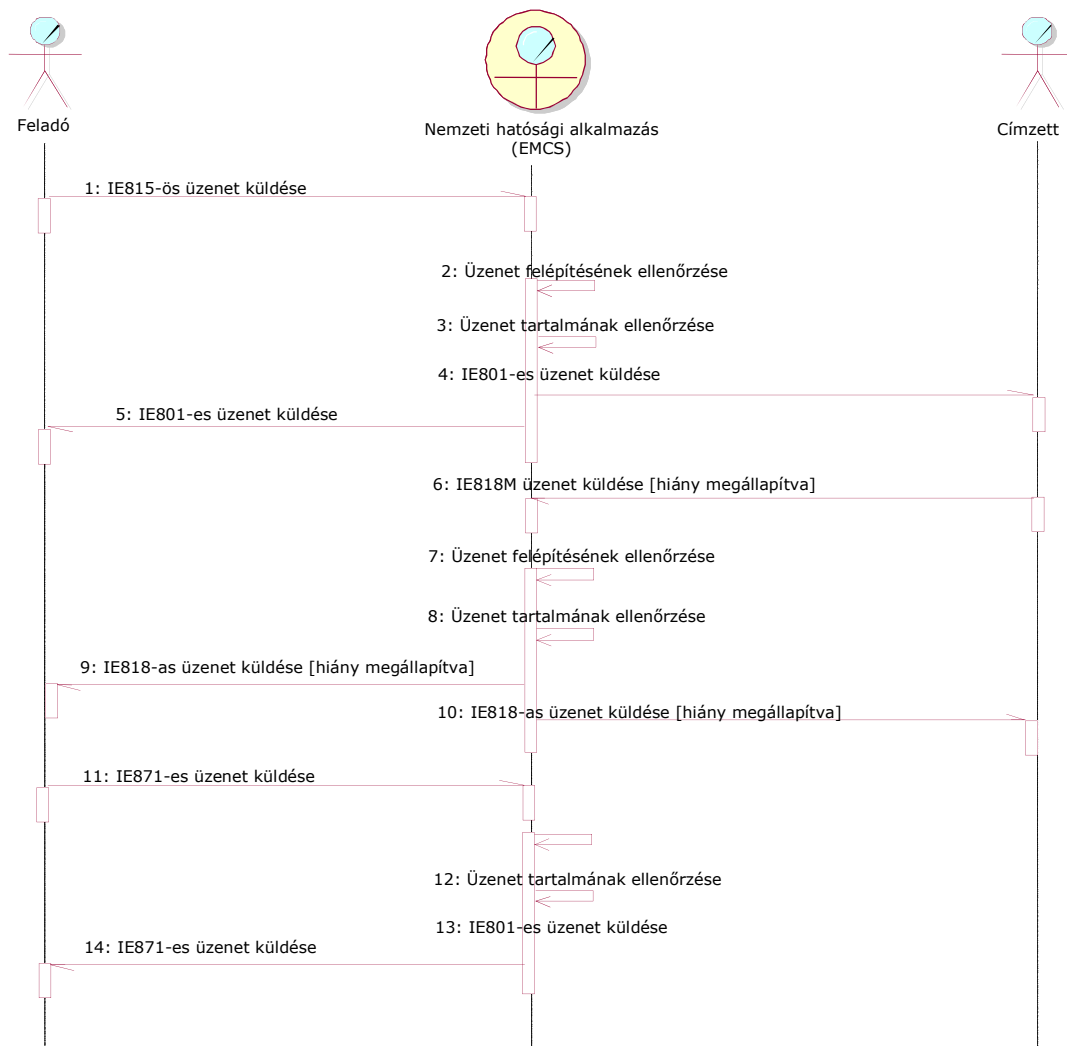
Feladó

Nemzeti hatósági alkalmazás (EMCS)

Címzett

1: IE815-ös üzenet küldése

2: Üzenet felépítésének ellenőrzése

3: Üzenet tartalmának ellenőrzése

4: IE801-es üzenet küldése

5: IE801-es üzenet küldése

6: IE818M üzenet küldése [hiány megállapítva]

7: Üzenet felépítésének ellenőrzése

8: Üzenet tartalmának ellenőrzése

9: IE818-as üzenet küldése [hiány megállapítva]

10: IE818-as üzenet küldése [hiány megállapítva]

11: IE871-es üzenet küldése

12: Üzenet tartalmának ellenőrzése

13: IE801-es üzenet küldése

14: IE871-es üzenet küldése